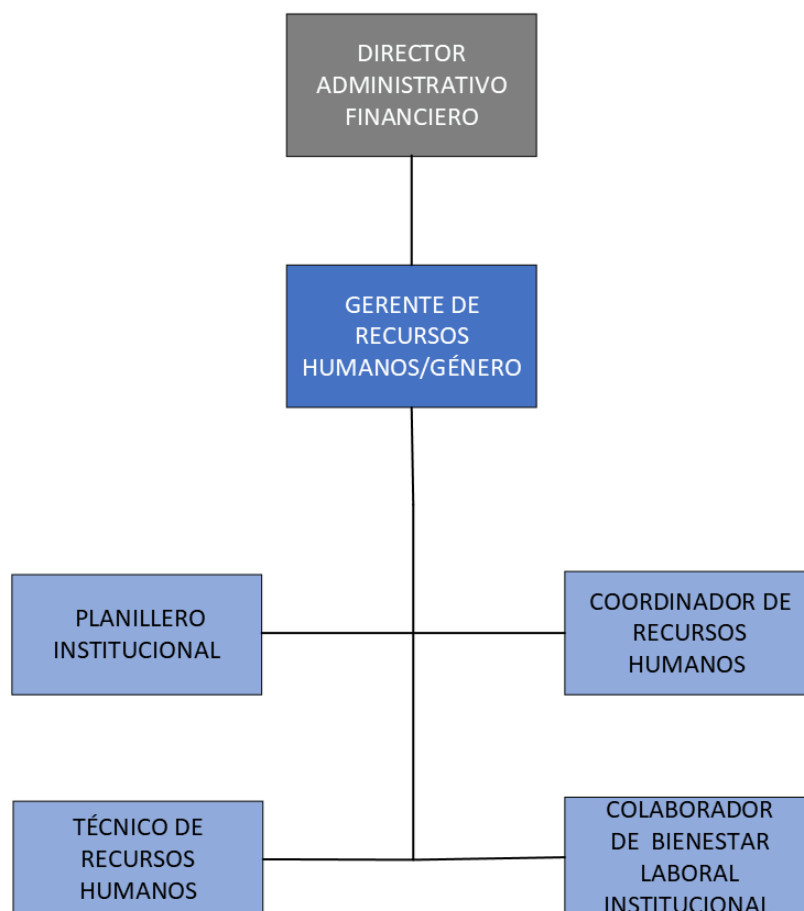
DIRECTOR ADMINISTRATIVO FINANCIERO

GERENTE DE RECURSOS HUMANOS/GÉNERO

PLANILLERO INSTITUCIONAL

COORDINADOR DE RECURSOS HUMANOS

TÉCNICO DE RECURSOS HUMANOS

COLABORADOR DE BIENESTAR LABORAL INSTITUCIONAL